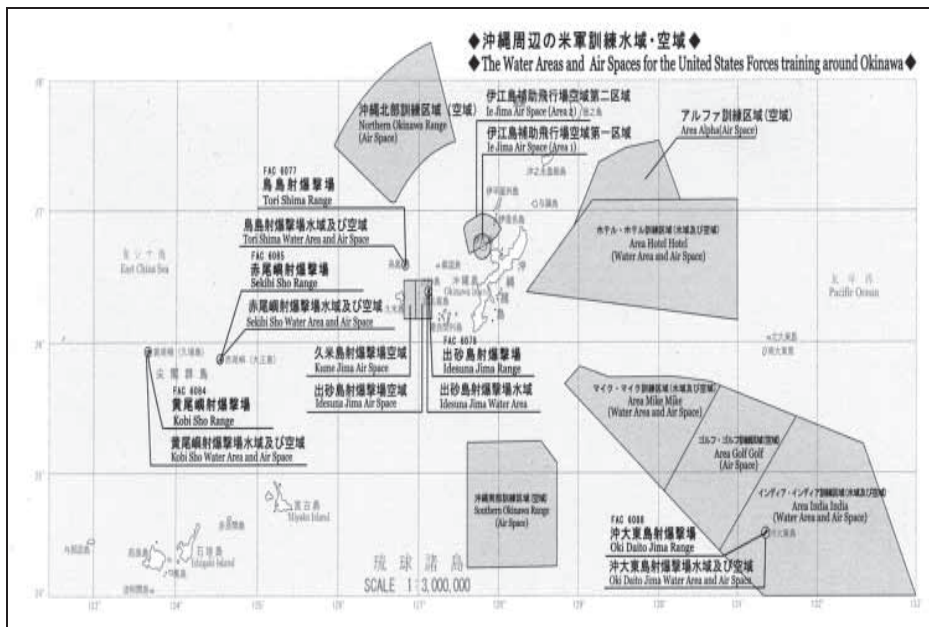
◆沖縄周辺の米軍訓練水域・空域◆
◆The Water Areas and Air Spaces for the United States Forces training around Okinawa◆

沖縄北部訓練区域（空域）
Northern Okinawa Range (Air Space)

伊江島補助飛行場空域第二区域
Ie Jima Air Space (Area 2)

伊江島補助飛行場空域第一区域
Ie Jima Air Space (Area 1)

アルファ訓練区域（空域）
Area Alpha(Air Space)

FAC 6077
鳥島射爆撃場
Tori Shima Range

鳥島射爆撃場水域及び空域
Tori Shima Water Area and Air Space

FAC 6085
赤尾嶼射爆撃場
Sekibi Sho Range

赤尾嶼射爆撃場水域及び空域
Sekibi Sho Water Area and Air Space

ホテル・ホテル訓練区域（水域及び空域）
Area Hotel Hotel (Water Area and Air Space)

東シナ海
East China Sea

太平洋
Pacific Ocean

沖縄島
Okinawa Island

尖閣諸島

FAC 6084
黄尾嶼射爆撃場
Kobi Sho Range

黄尾嶼射爆撃場水域及び空域
Kobi Sho Water Area and Air Space

久米島射爆撃場空域
Kume Jima Air Space

出砂島射爆撃場空域
Idesuna Jima Air Space

FAC 6078
出砂島射爆撃場
Idesuna Jima Range

出砂島射爆撃場水域
Idesuna Jima Water Area

マイク・マイク訓練区域（水域及び空域）
Area Mike Mike (Water Area and Air Space)

ゴルフ・ゴルフ訓練区域（空域）
Area Golf Golf (Air Space)

インディア・インディア訓練区域（水域及び空域）
Area India India (Water Area and Air Space)

宮古島
Miyako Island

石垣島
Ishigaki Island

沖縄南部訓練区域（空域）
Southern Okinawa Range (Air Space)

FAC 6088
沖大東島射爆撃場
Oki Daito Jima Range

沖大東島射爆撃場水域及び空域
Oki Daito Jima Water Area and Air Space

琉球諸島
SCALE 1:3,000,000

123° 124° 125° 126° 127° 128° 129° 130° 131° 132° 133°